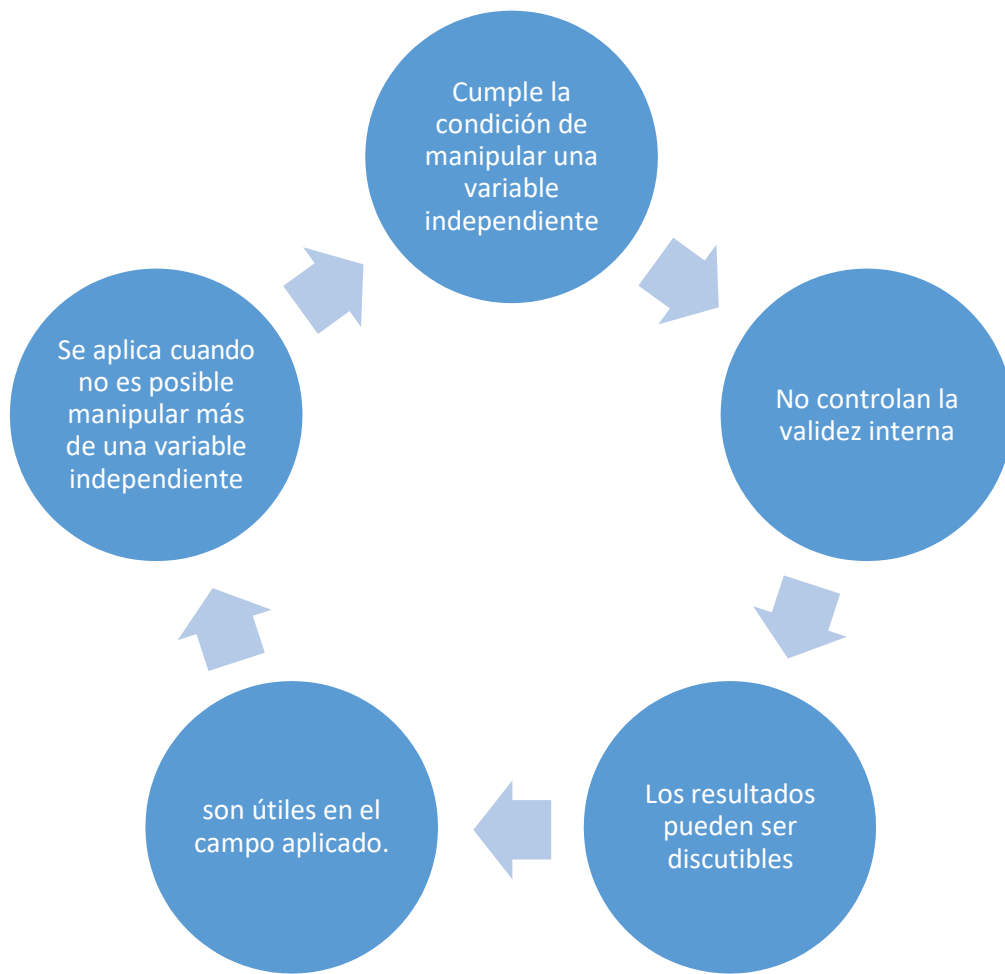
Cumple la condición de manipular una variable independiente

No controlan la validez interna

Los resultados pueden ser discutibles

son útiles en el campo aplicado.

Se aplica cuando no es posible manipular más de una variable independiente